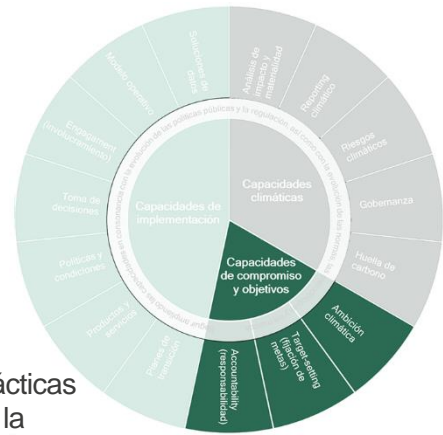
Capacidades de implementación

Capacidades climáticas

Capacidades de compromiso y objetivos

Soluciones de datos

Modelo operativo

Engagement (involucramiento)

Toma de decisiones

Políticas y condiciones

Productos y servicios

Planes de transición

Análisis de impacto y materialidad

Reporting climático

Riesgos climáticos

Gobernanza

Huella de carbono

Ambición climática

Target-setting (fijación de metas)

Accountability (responsabilidad)

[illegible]

ácticas
la